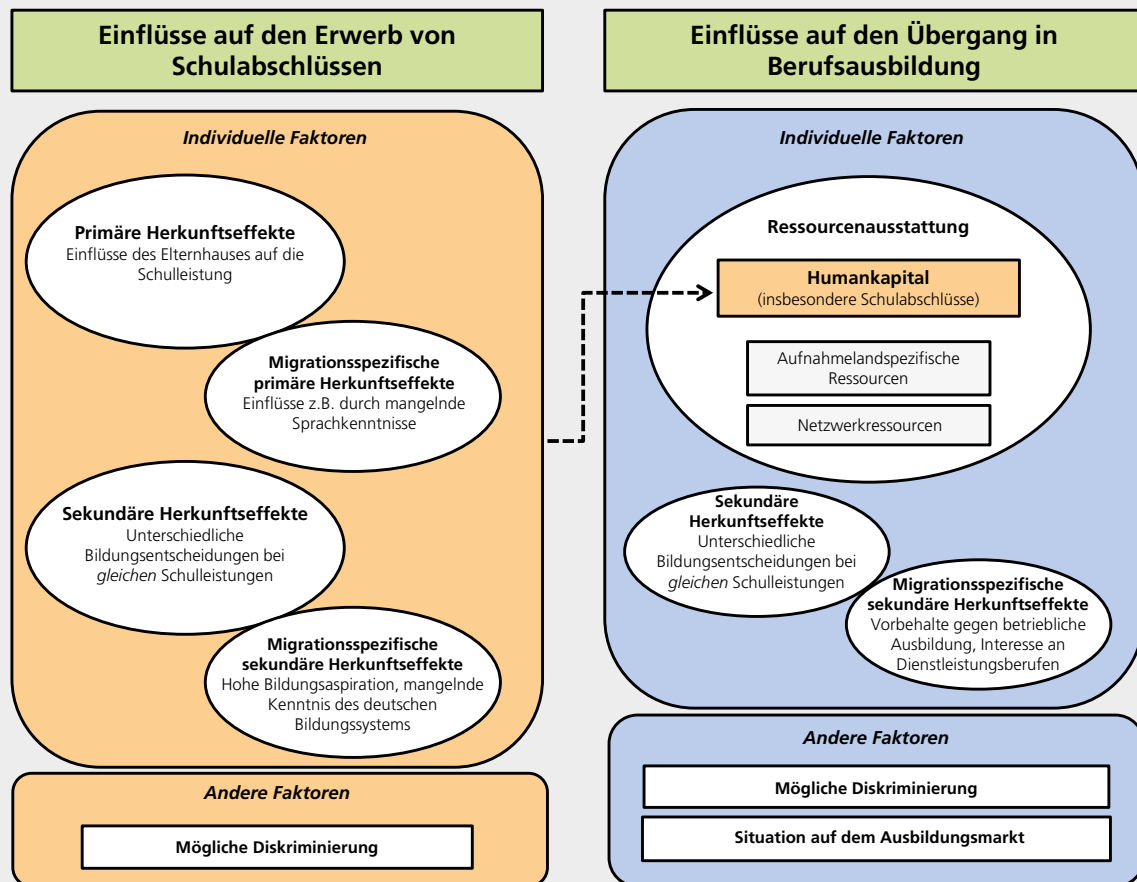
Einflüsse auf den Erwerb von Schulabschlüssen

Individuelle Faktoren

Primäre Herkunftseffekte
Einflüsse des Elternhauses auf die Schulleistung

Migrationsspezifische primäre Herkunftseffekte
Einflüsse z.B. durch mangelnde Sprachkenntnisse

Sekundäre Herkunftseffekte
Unterschiedliche Bildungsentscheidungen bei *gleichen* Schulleistungen

Migrationsspezifische sekundäre Herkunftseffekte
Hohe Bildungsaspiration, mangelnde Kenntnis des deutschen Bildungssystems

Andere Faktoren

Mögliche Diskriminierung

Einflüsse auf den Übergang in Berufsausbildung

Individuelle Faktoren

Ressourcenausstattung

Humankapital
(insbesondere Schulabschlüsse)

Aufnahmelandspezifische Ressourcen

Netzwerkressourcen

Sekundäre Herkunftseffekte
Unterschiedliche Bildungsentscheidungen bei *gleichen* Schulleistungen

Migrationsspezifische sekundäre Herkunftseffekte
Vorbehalte gegen betriebliche Ausbildung, Interesse an Dienstleistungsberufen

Andere Faktoren

Mögliche Diskriminierung

Situation auf dem Ausbildungsmarkt